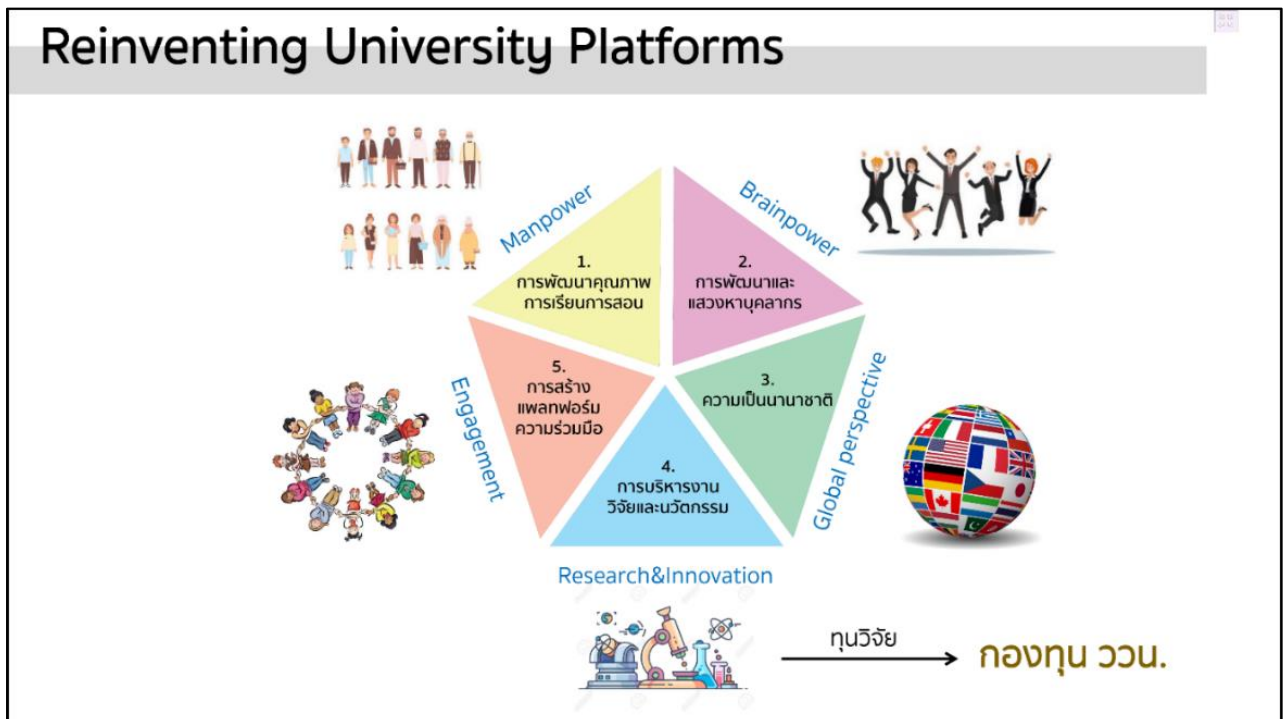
Reinventing University Platforms

Manpower

Brainpower

1.
การพัฒนาคุณภาพการเรียนการสอน

2.
การพัฒนาและแสวงหาบุคลากร

5.
การสร้างแพลทฟอร์มความร่วมมือ

3.
ความเป็นนานาชาติ

4.
การบริหารงานวิจัยและนวัตกรรม

Engagement

Global perspective

Research&Innovation

ทุนวิจัย

กองทุน ววน.